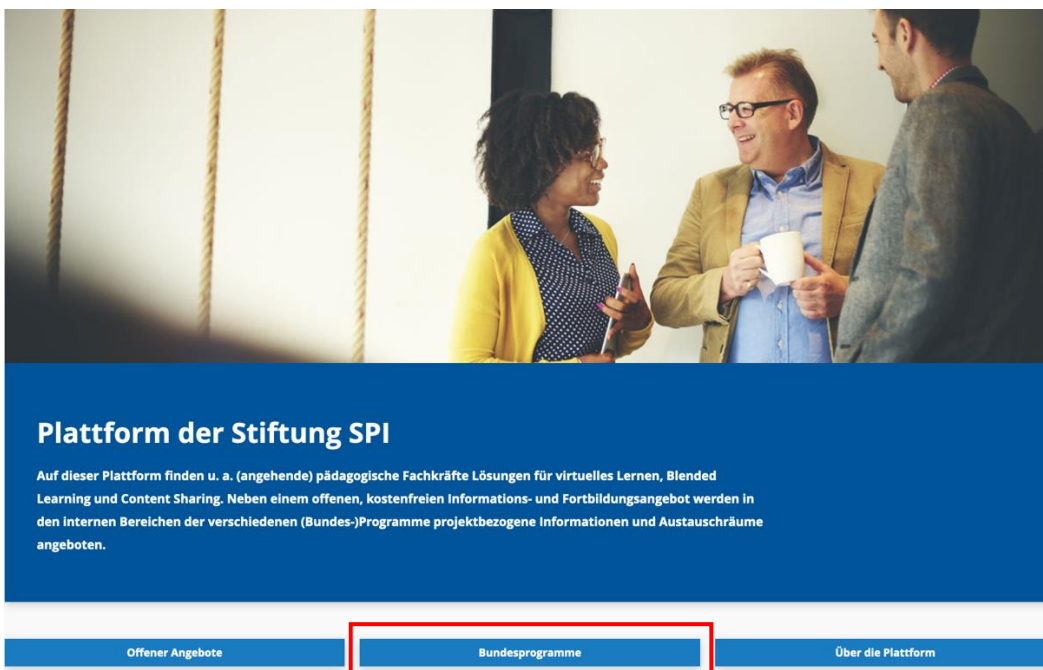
Plattform der Stiftung SPI

Auf dieser Plattform finden u. a. (angehende) pädagogische Fachkräfte Lösungen für virtuelles Lernen, Blended Learning und Content Sharing. Neben einem offenen, kostenfreien Informations- und Fortbildungsangebot werden in den internen Bereichen der verschiedenen (Bundes-)Programme projektbezogene Informationen und Austauschräume angeboten.

Offener Angebote

Bundesprogramme

Über die Plattform